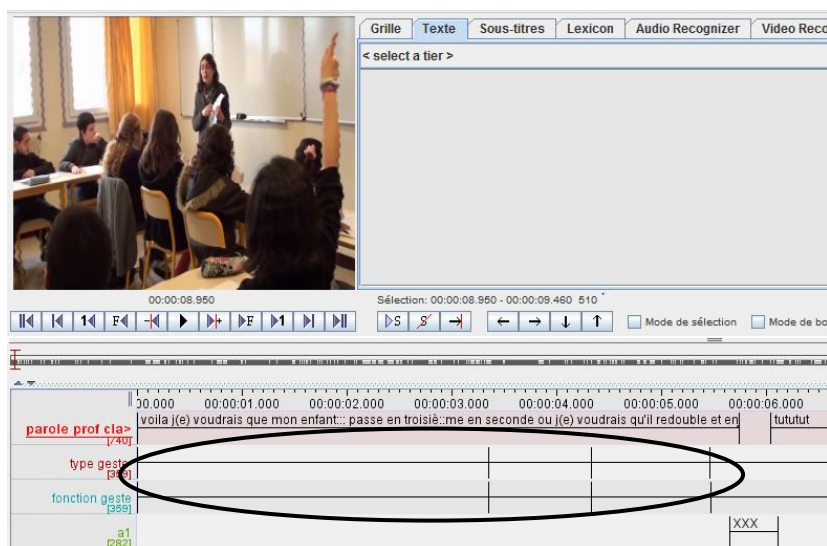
Grille | Texte | Sous-titres | Lexicon | Audio Recognizer | Video Reco

< select a tier >

00:00:08.950

Sélection: 00:00:08.950 - 00:00:09.460 510

Mode de sélection

Mode de bo

00.000 00:00:01.000 00:00:02.000 00:00:03.000 00:00:04.000 00:00:05.000 00:00:06.000

parole prof cla> [740]

voila j(e) voudrais que mon enfant::: passe en troisiè::me en seconde ou j(e) voudrais qu'il redouble et en

tututut

type geste [359]

fonction geste [359]

a1 [282]

XXX